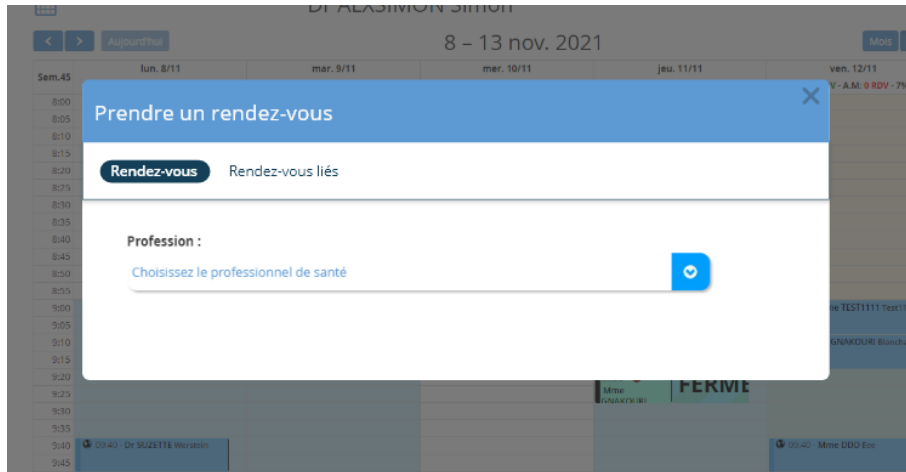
Dr ALXSIMON Simon

< > Aujourd'hui

8 – 13 nov. 2021

Mois

Sem.45 | lun. 8/11 | mar. 9/11 | mer. 10/11 | jeu. 11/11 | ven. 12/11

V - A.M: 0 RDV - 7%

8:00
8:05
8:10
8:15
8:20
8:25
8:30
8:35
8:40
8:45
8:50
8:55
9:00
9:05
9:10
9:15
9:20
9:25
9:30
9:35
9:40
9:45

Prendre un rendez-vous

×

Rendez-vous

Rendez-vous liés

Profession :

Choisissez le professionnel de santé

ie TEST1111 Test1

GNAKOURI Blanch

Mme GNAKOURI

FERME

09:40 - Dr SUZETTE Werstein

09:40 - Mme DDO Eze